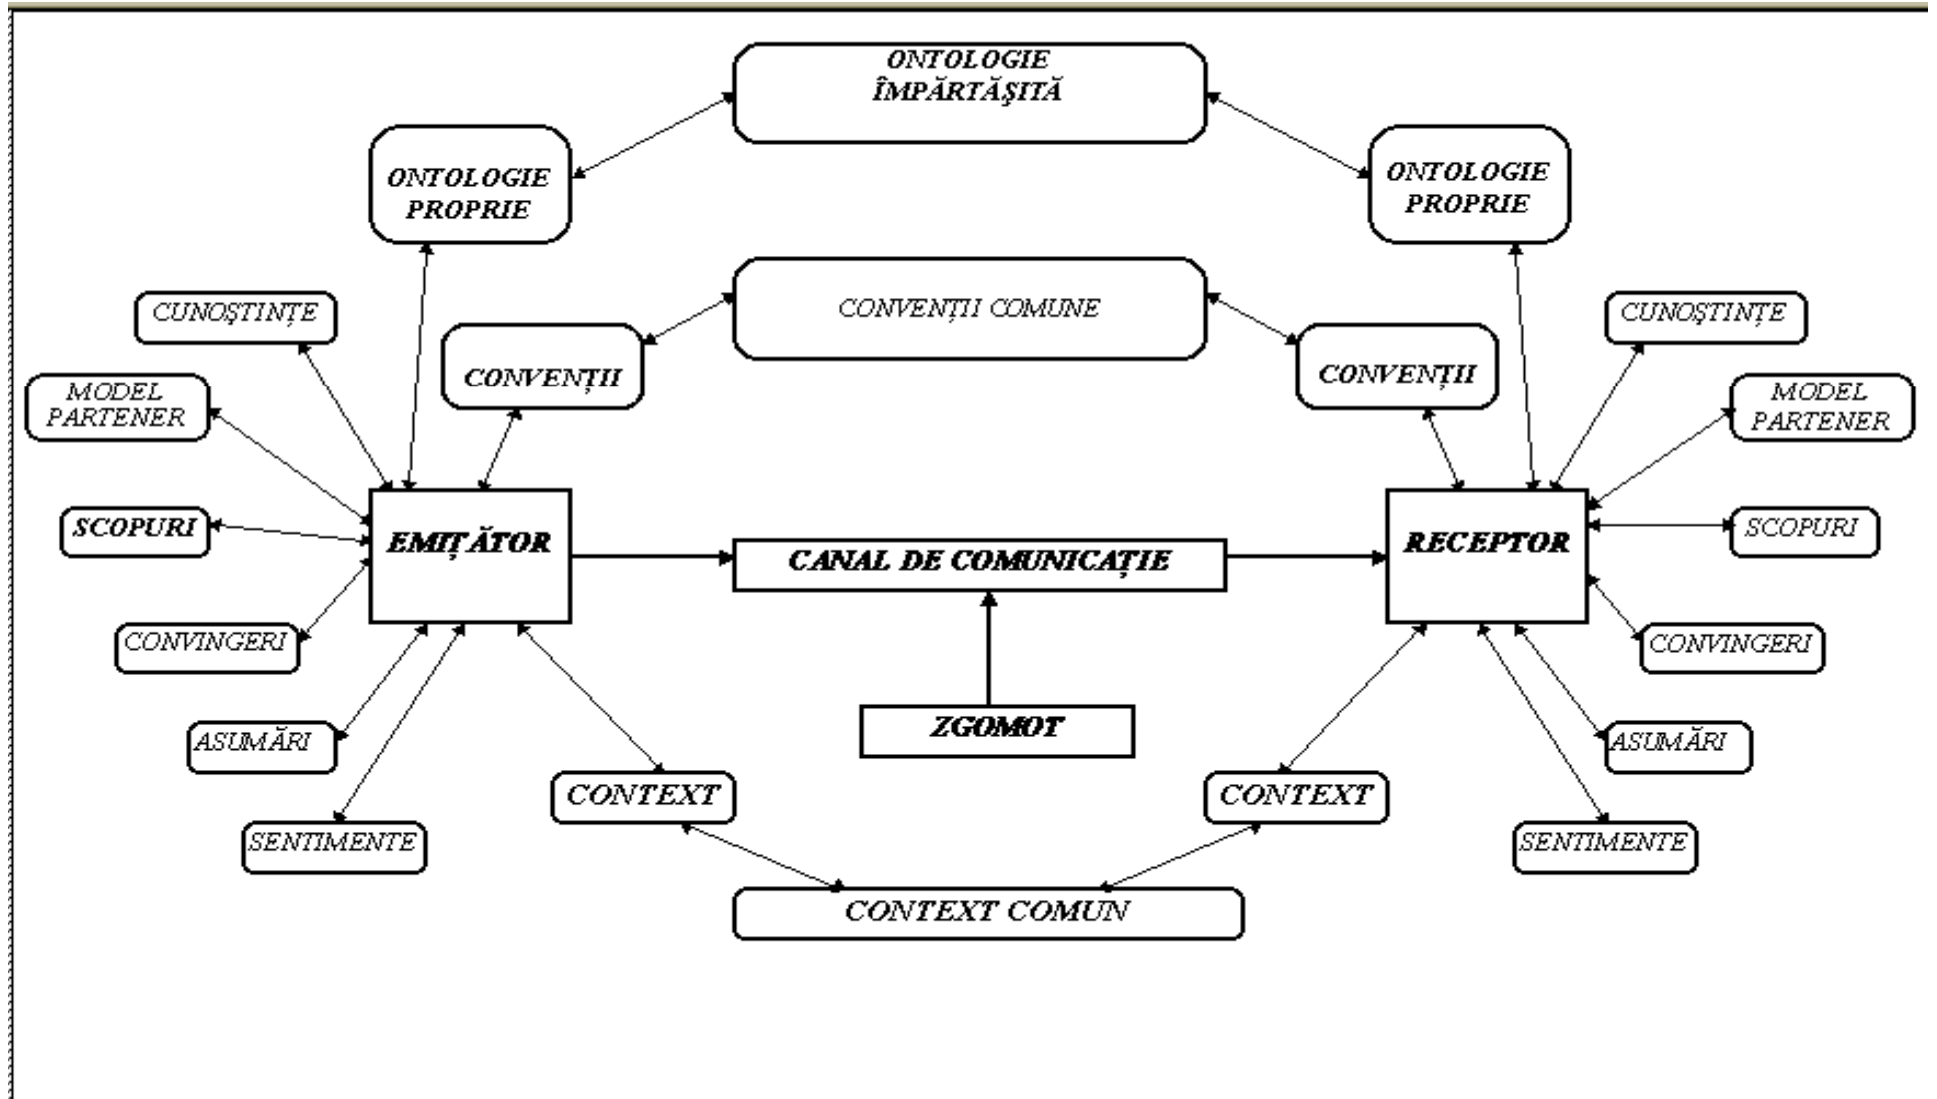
ONTOLOGIE ÎMPĂRTĂŞITĂ

ONTOLOGIE PROPRIE

ONTOLOGIE PROPRIE

CONVENȚII COMUNE

CUNOŞTINȚE

CONVENȚII

CONVENȚII

CUNOŞTINȚE

MODEL PARTENER

MODEL PARTENER

SCOPURI

EMIȚĂTOR

CANAL DE COMUNICAȚIE

RECEPTOR

SCOPURI

CONVINGERI

CONVINGERI

ZGOMOT

ASUMĂRI

ASUMĂRI

CONTEXT

CONTEXT

SENTIMENTE

SENTIMENTE

CONTEXT COMUN